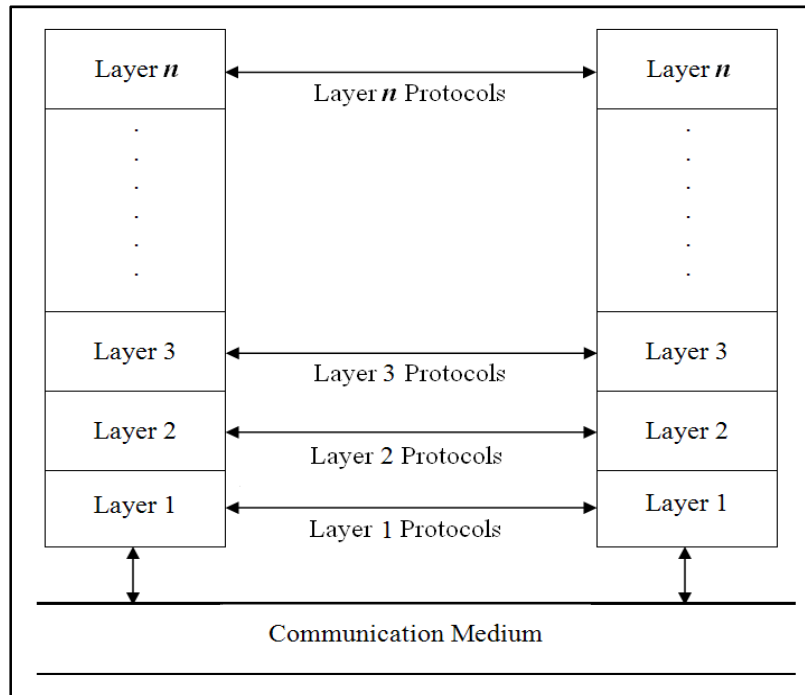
Layer $n$

Layer $n$ Protocols

Layer $n$

.
.
.
.
.
.

.
.
.
.
.
.

Layer 3

Layer 3 Protocols

Layer 3

Layer 2

Layer 2 Protocols

Layer 2

Layer 1

Layer 1 Protocols

Layer 1

Communication Medium